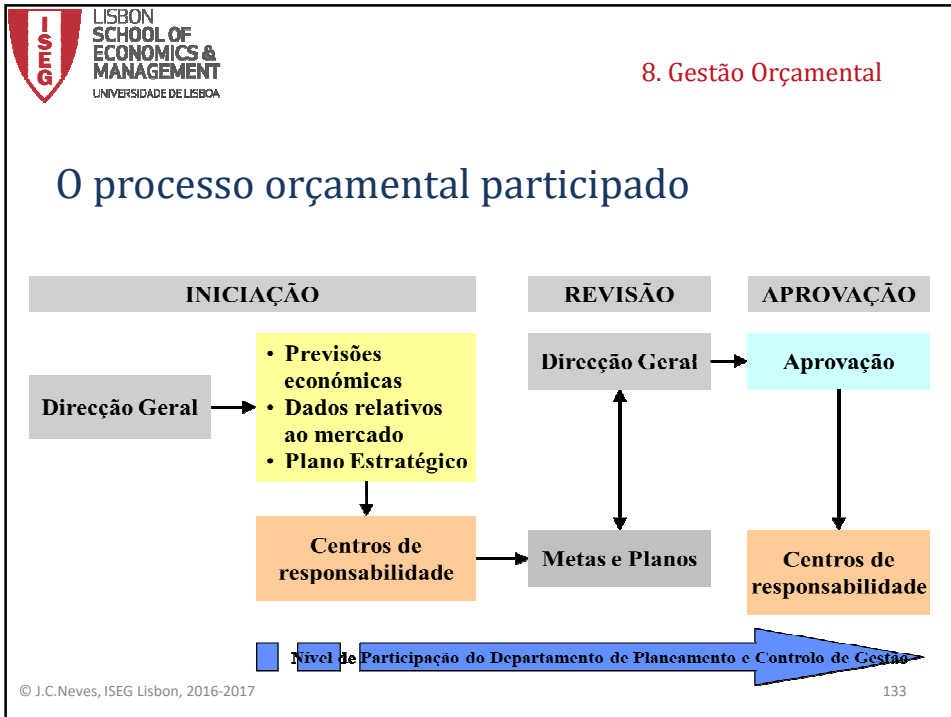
ISEG
LISBON SCHOOL OF ECONOMICS & MANAGEMENT
UNIVERSIDADE DE LISBOA

8. Gestão Orçamental

O processo orçamental participado

INICIAÇÃO

REVISÃO

APROVAÇÃO

Direcção Geral

• Previsões económicas
• Dados relativos ao mercado
• Plano Estratégico

Direcção Geral

Aprovação

Centros de responsabilidade

Metas e Planos

Centros de responsabilidade

Nível de Participação do Departamento de Planeamento e Controlo de Gestão

© J.C.Neves, ISEG Lisbon, 2016-2017

133